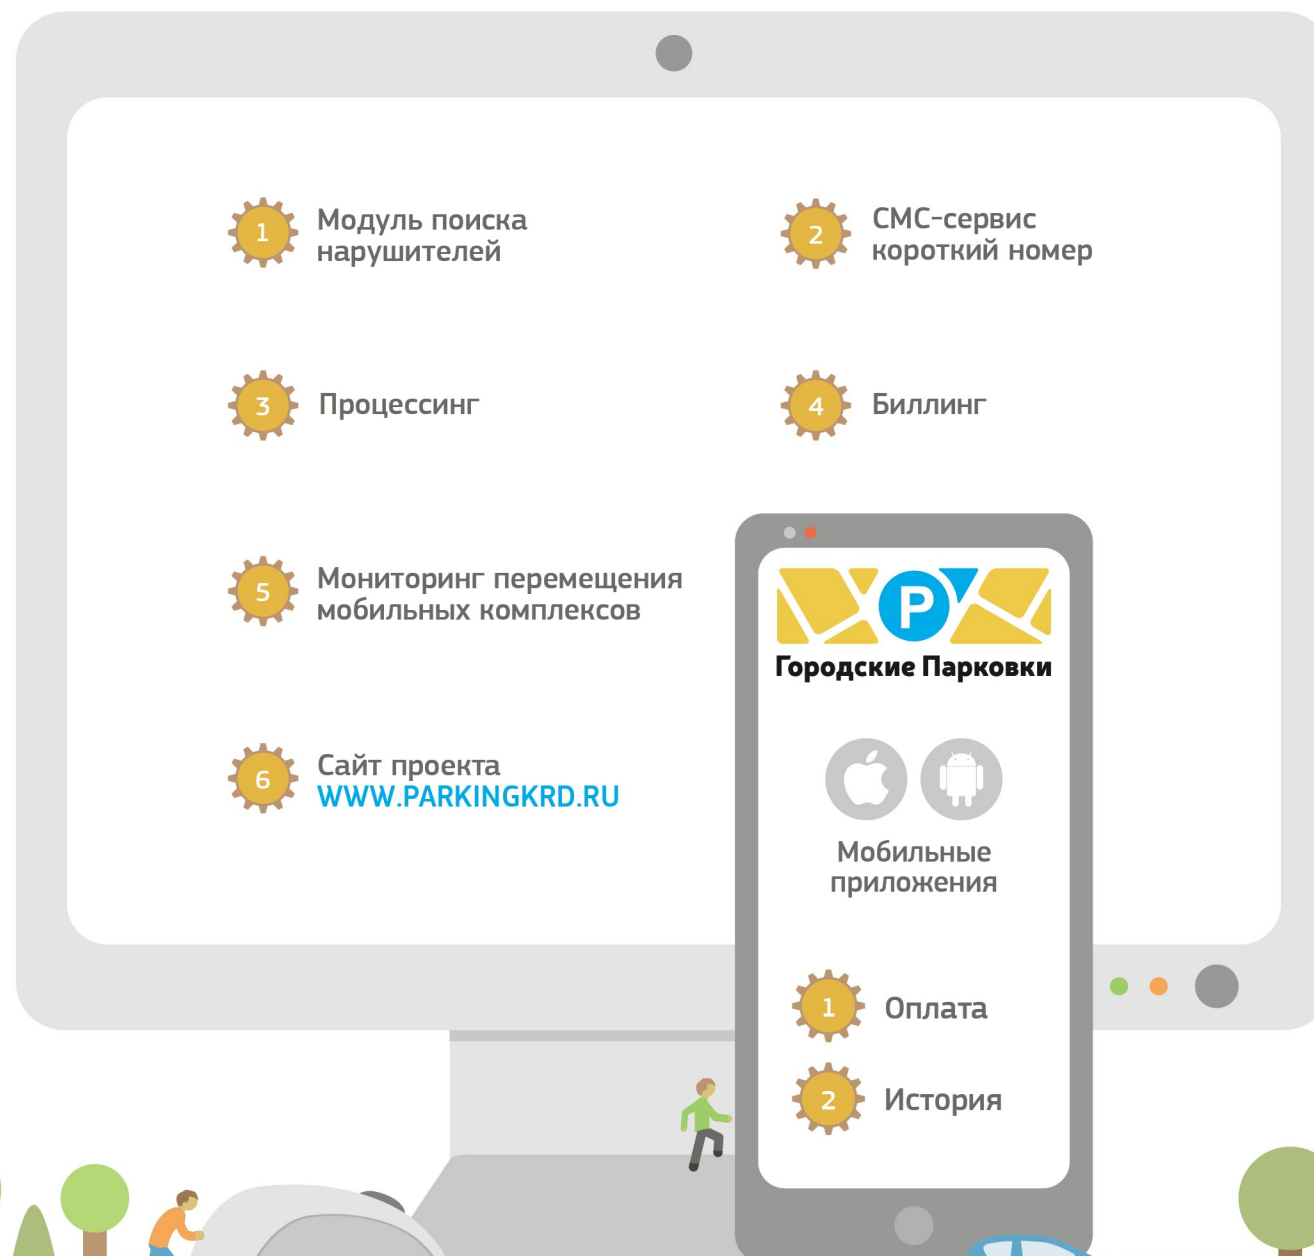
1 Модуль поиска нарушителей

2 СМС-сервис короткий номер

3 Процессинг

4 Биллинг

5 Мониторинг перемещения мобильных комплексов

6 Сайт проекта WWW.PARKINGKRD.RU

P

Городские Парковки

Мобильные приложения

1 Оплата

2 История